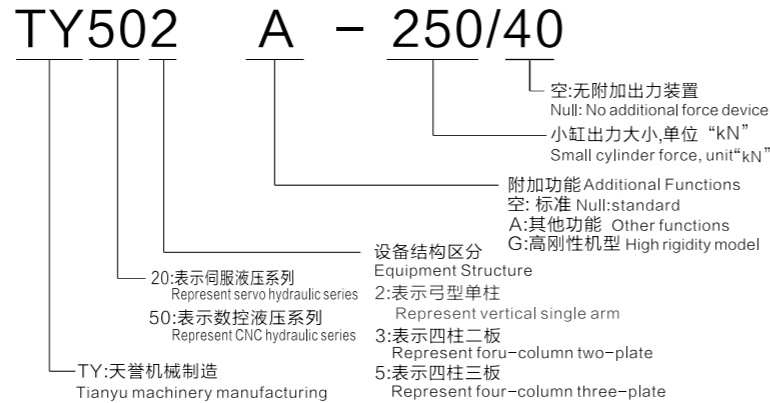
TY502 A - 250/40

空:无附加出力装置
Null: No additional force device

小缸出力大小,单位“kN”
Small cylinder force, unit“kN”

附加功能 Additional Functions
空: 标准 Null:standard
A:其他功能 Other functions
G:高刚性机型 High rigidity model

设备结构区分
Equipment Structure
2:表示弓型单柱
Represent vertical single arm
3:表示四柱二板
Represent foru-column two-plate
5:表示四柱三板
Represent four-column three-plate

20:表示伺服液压系列
Represent servo hydraulic series
50:表示数控液压系列
Represent CNC hydraulic series

TY:天誉机械制造
Tianyu machinery manufacturing